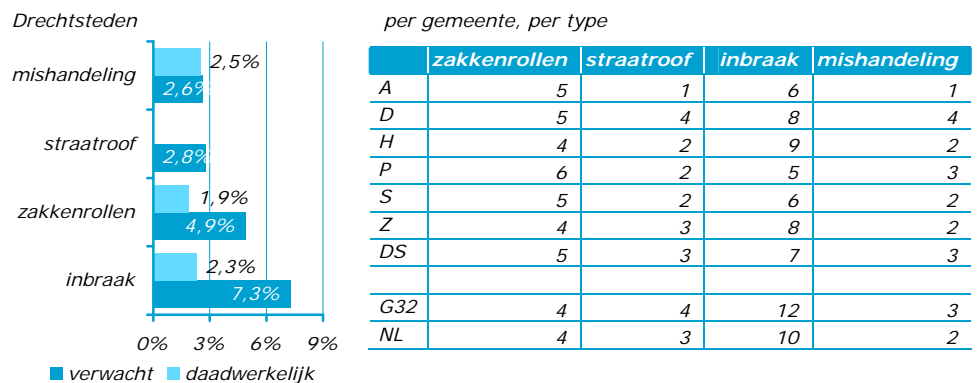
Drechtsteden

mishandeling 2,5% 2,6%

straatroof 2,8%

zakkenrollen 1,9% 4,9%

inbraak 2,3% 7,3%

0% 3% 6% 9%

verwacht daadwerkelijk

per gemeente, per type

| | zakkenrollen | straatroof | inbraak | mishandeling |
|---|---|---|---|---|
| A | 5 | 1 | 6 | 1 |
| D | 5 | 4 | 8 | 4 |
| H | 4 | 2 | 9 | 2 |
| P | 6 | 2 | 5 | 3 |
| S | 5 | 2 | 6 | 2 |
| Z | 4 | 3 | 8 | 2 |
| DS | 5 | 3 | 7 | 3 |
| | | | | |
| G32 | 4 | 4 | 12 | 3 |
| NL | 4 | 3 | 10 | 2 |